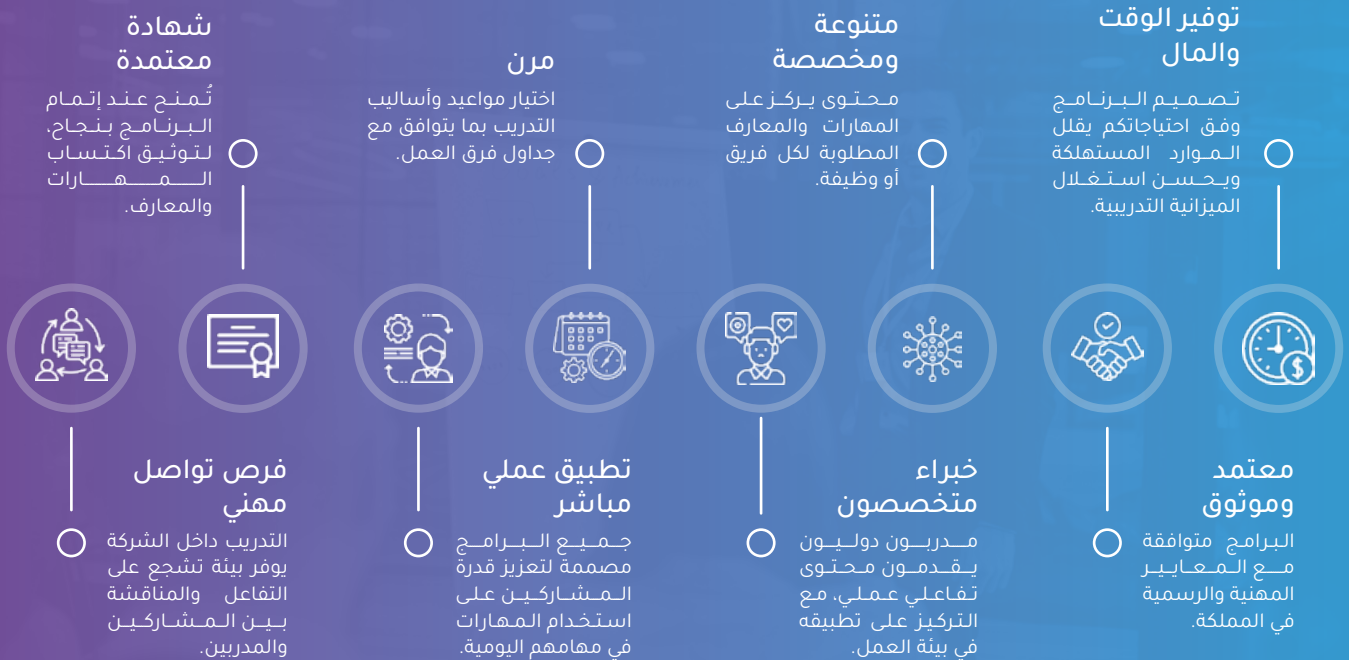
توفير الوقت والمال

تصميم البرنامج وفق احتياجاتكم يقلل الموارد المستهلكة ويحسن استغلال الميزانية التدريبية.

متنوعة ومخصصة

محتوى يركز على المهارات والمعارف المطلوبة لكل فريق أو وظيفة.

مرن

اختيار مواعيد وأساليب التدريب بما يتوافق مع جداول فرق العمل.

شهادة معتمدة

تُمنح عند إتمام البرنامج بنجاح، لتوثيق اكتساب المهارات والمعارف.

معتمد وموثوق

البرامج متوافقة مع المعايير المهنية والرسمية في المملكة.

خبراء متخصصون

مدربون دوليون يقدمون محتوى تفاعلي عملي، مع التركيز على تطبيقه في بيئة العمل.

تطبيق عملي مباشر

جميع البرامج مصممة لتعزيز قدرة المشاركين على استخدام المهارات في مهامهم اليومية.

فرص تواصل مهني

التدريب داخل الشركة يوفر بيئة تشجع على التفاعل والمناقشة بين المشاركين والمدربين.